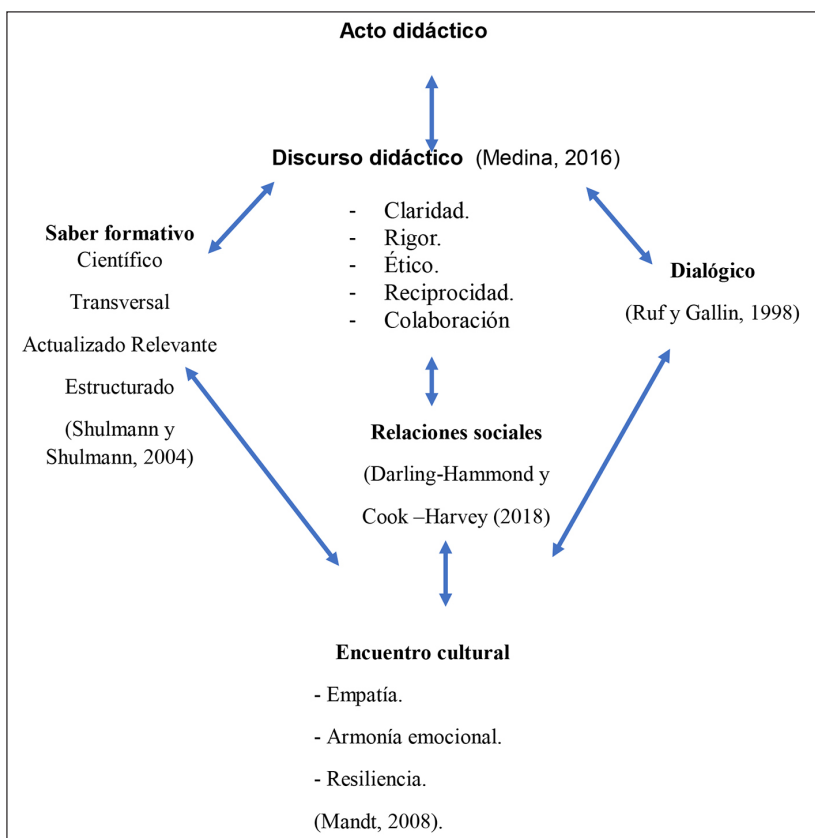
Acto didáctico

Discurso didáctico (Medina, 2016)

- Claridad.
- Rigor.
- Ético.
- Reciprocidad.
- Colaboración

Saber formativo
Científico
Transversal
Actualizado Relevante
Estructurado
(Shulmann y Shulmann, 2004)

Dialógico
(Ruf y Gallin, 1998)

Relaciones sociales
(Darling-Hammond y Cook –Harvey (2018)

Encuentro cultural
- Empatía.
- Armonía emocional.
- Resiliencia.
(Mandt, 2008).